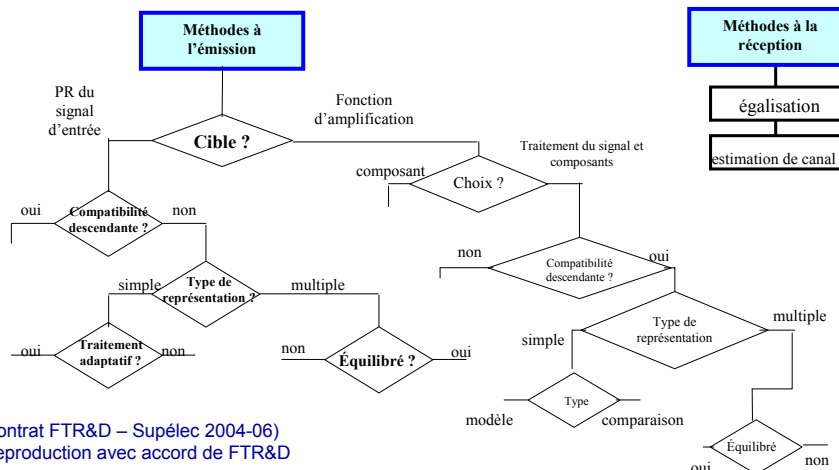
Méthodes à l'émission

Méthodes à la réception

égalisation

estimation de canal

PR du signal d'entrée

Fonction d'amplification

Cible ?

Traitement du signal et composants

composant

Choix ?

oui

Compatibilité descendante ?

non

non

Compatibilité descendante ?

oui

simple

Type de représentation ?

multiple

Type de représentation

multiple

simple

oui

Traitement adaptatif ?

non

non

Équilibré ?

oui

Type

modèle

comparaison

ontrat FTR&D – Supélec 2004-06)

eproduction avec accord de FTR&D

Équilibré

oui

non